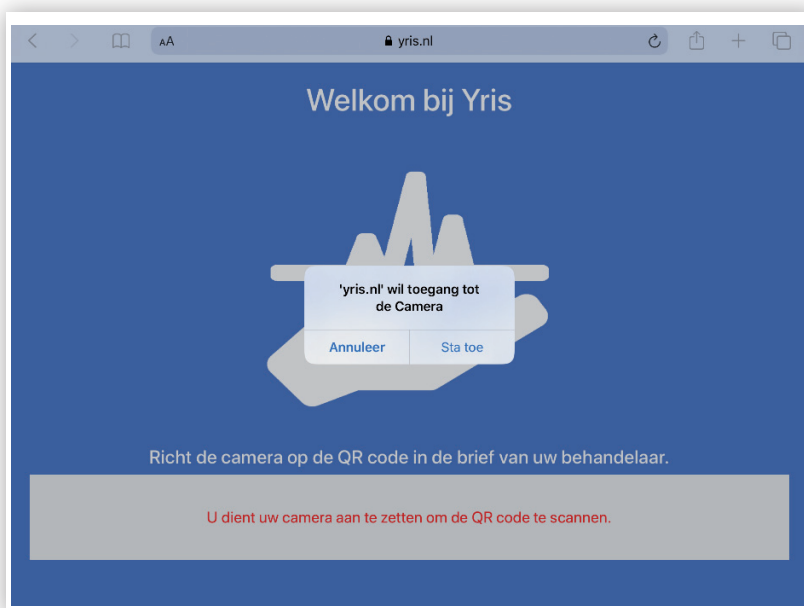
AA yris.nl

Welkom bij Yris

'yris.nl' wil toegang tot de Camera

Annuleer Sta toe

Richt de camera op de QR code in de brief van uw behandelaar.

U dient uw camera aan te zetten om de QR code te scannen.